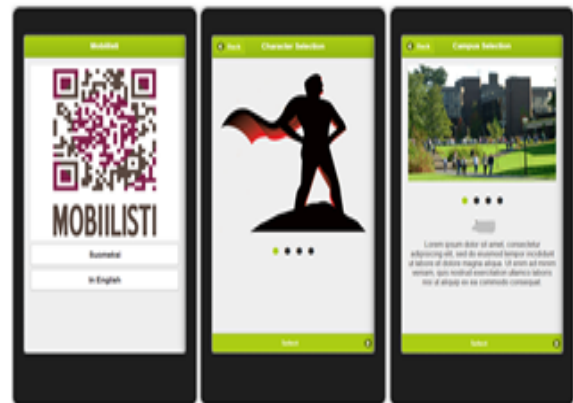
Mobilisti

MOBILISTI

Suomeksi

In English

Back

Character Selection

Select

Back

Campus Selection

Lorem ipsum dolor sit amet, consectetur adipiscing elit, sed do eiusmod tempor incididunt ut labore et dolore magna aliqua. Ut enim ad minim veniam, quis nostrud exercitation ullamco laboris nisi ut aliquip ex ea commodo consequat.

Select